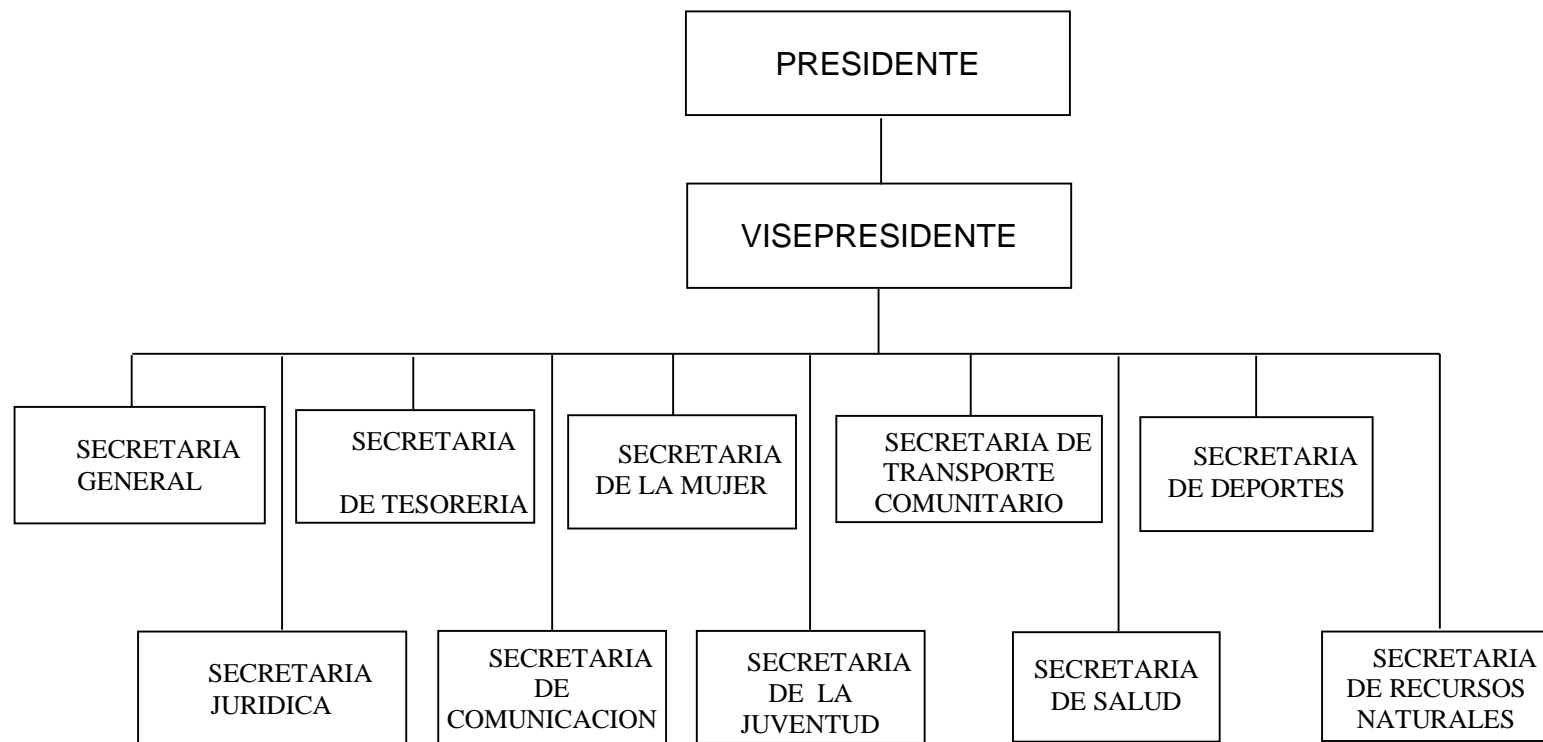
PRESIDENTE

VISEPRESIDENTE

SECRETARIA GENERAL

SECRETARIA DE TESORERIA

SECRETARIA DE LA MUJER

SECRETARIA DE TRANSPORTE COMUNITARIO

SECRETARIA DE DEPORTES

SECRETARIA JURIDICA

SECRETARIA DE COMUNICACION

SECRETARIA DE LA JUVENTUD

SECRETARIA DE SALUD

SECRETARIA DE RECURSOS NATURALES